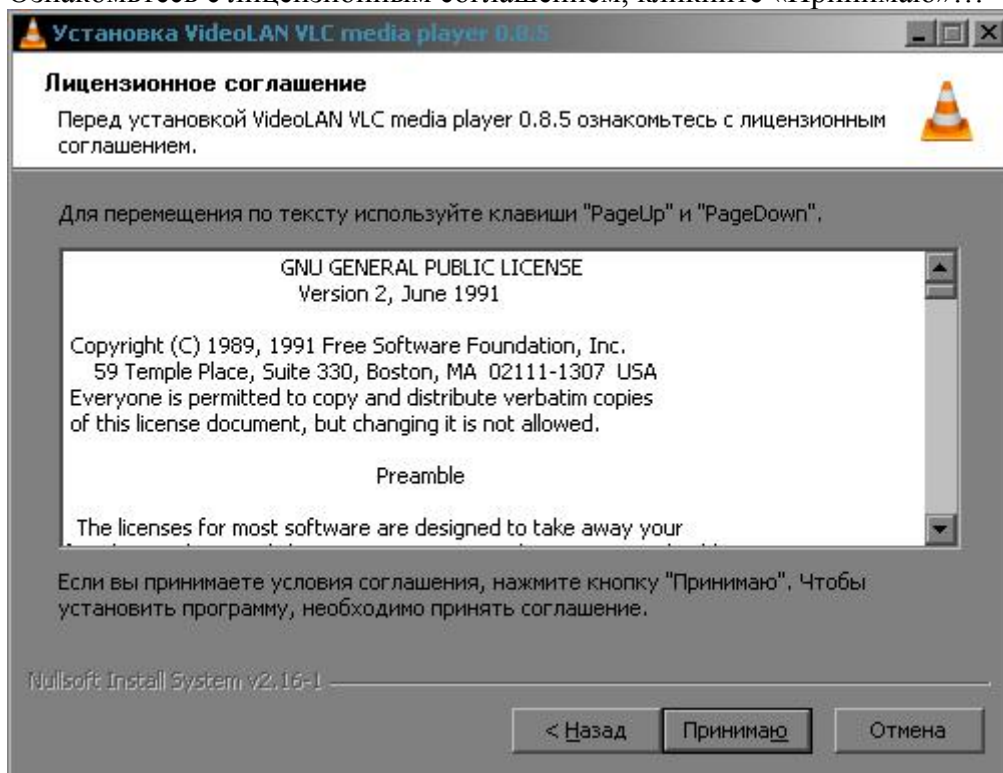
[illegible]

Установка VideoLAN VLC media player 0.8.5

Лицензионное соглашение

Перед установкой VideoLAN VLC media player 0.8.5 ознакомьтесь с лицензионным соглашением.

Для перемещения по тексту используйте клавиши "PageUp" и "PageDown".

GNU GENERAL PUBLIC LICENSE
Version 2, June 1991

Copyright (C) 1989, 1991 Free Software Foundation, Inc.
59 Temple Place, Suite 330, Boston, MA 02111-1307 USA
Everyone is permitted to copy and distribute verbatim copies of this license document, but changing it is not allowed.

Preamble

The licenses for most software are designed to take away your

Если вы принимаете условия соглашения, нажмите кнопку "Принимаю". Чтобы установить программу, необходимо принять соглашение.

Nullsoft Install System v2.16-1

< Назад Принимаю Отмена